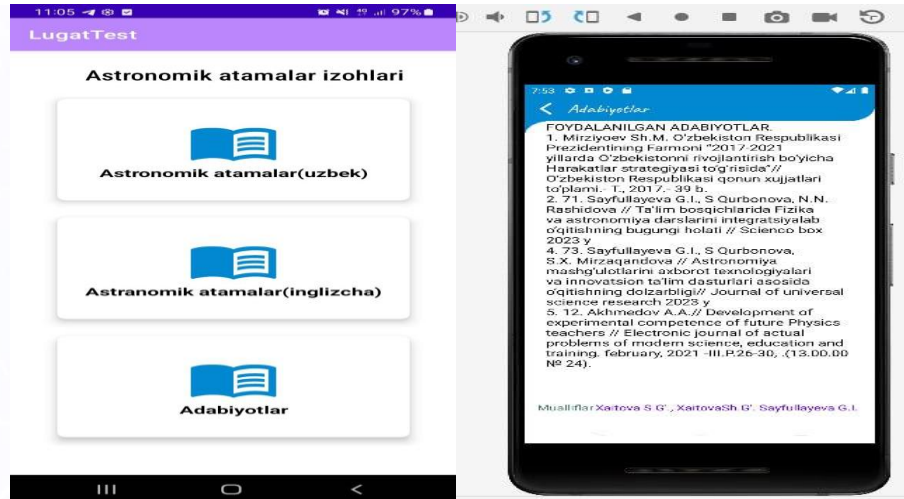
11:05 97%

LugatTest

Astronomik atamalar izohlari

Astronomik atamalar(uzbek)

Astranomik atamalar(inglizcha)

Adabiyotlar

7:53

Adabiyotlar

FOYDALANILGAN ADABIYOTLAR.
1. Mirziyoev Sh.M. O'zbekiston Respublikasi Prezidentining Farmoni "2017-2021 yillarda O'zbekistonni rivojlantirish bo'yicha Harakatlar strategiyasi to'g'risida"// O'zbekiston Respublikasi qonun xujjatlari to'plami.- T., 2017.- 39 b.
2. 71. Sayfullayeva G.I., S Qurbonova, N.N. Rashidova // Ta'lim bosqichlarida Fizika va astronomiya darslarini integratsiyalab o'qitishning bugungi holati // Science box 2023 y
4. 73. Sayfullayeva G.I., S Qurbonova, S.X. Mirzaqandova // Astronomiya mashg'ulotlarini axborot texnologiyalari va innovatsion ta'lim dasturlari asosida o'qitishning dolzarbligi// Journal of universal science research 2023 y
5. 12. Akhmedov A.A.// Development of experimental competence of future Physics teachers // Electronic journal of actual problems of modern science, education and training. february, 2021 -III.P.26-30, .(13.00.00 № 24).

Mualliflar Xaitova S.G', XaitovaSh.G'. Sayfullayeva G.I.